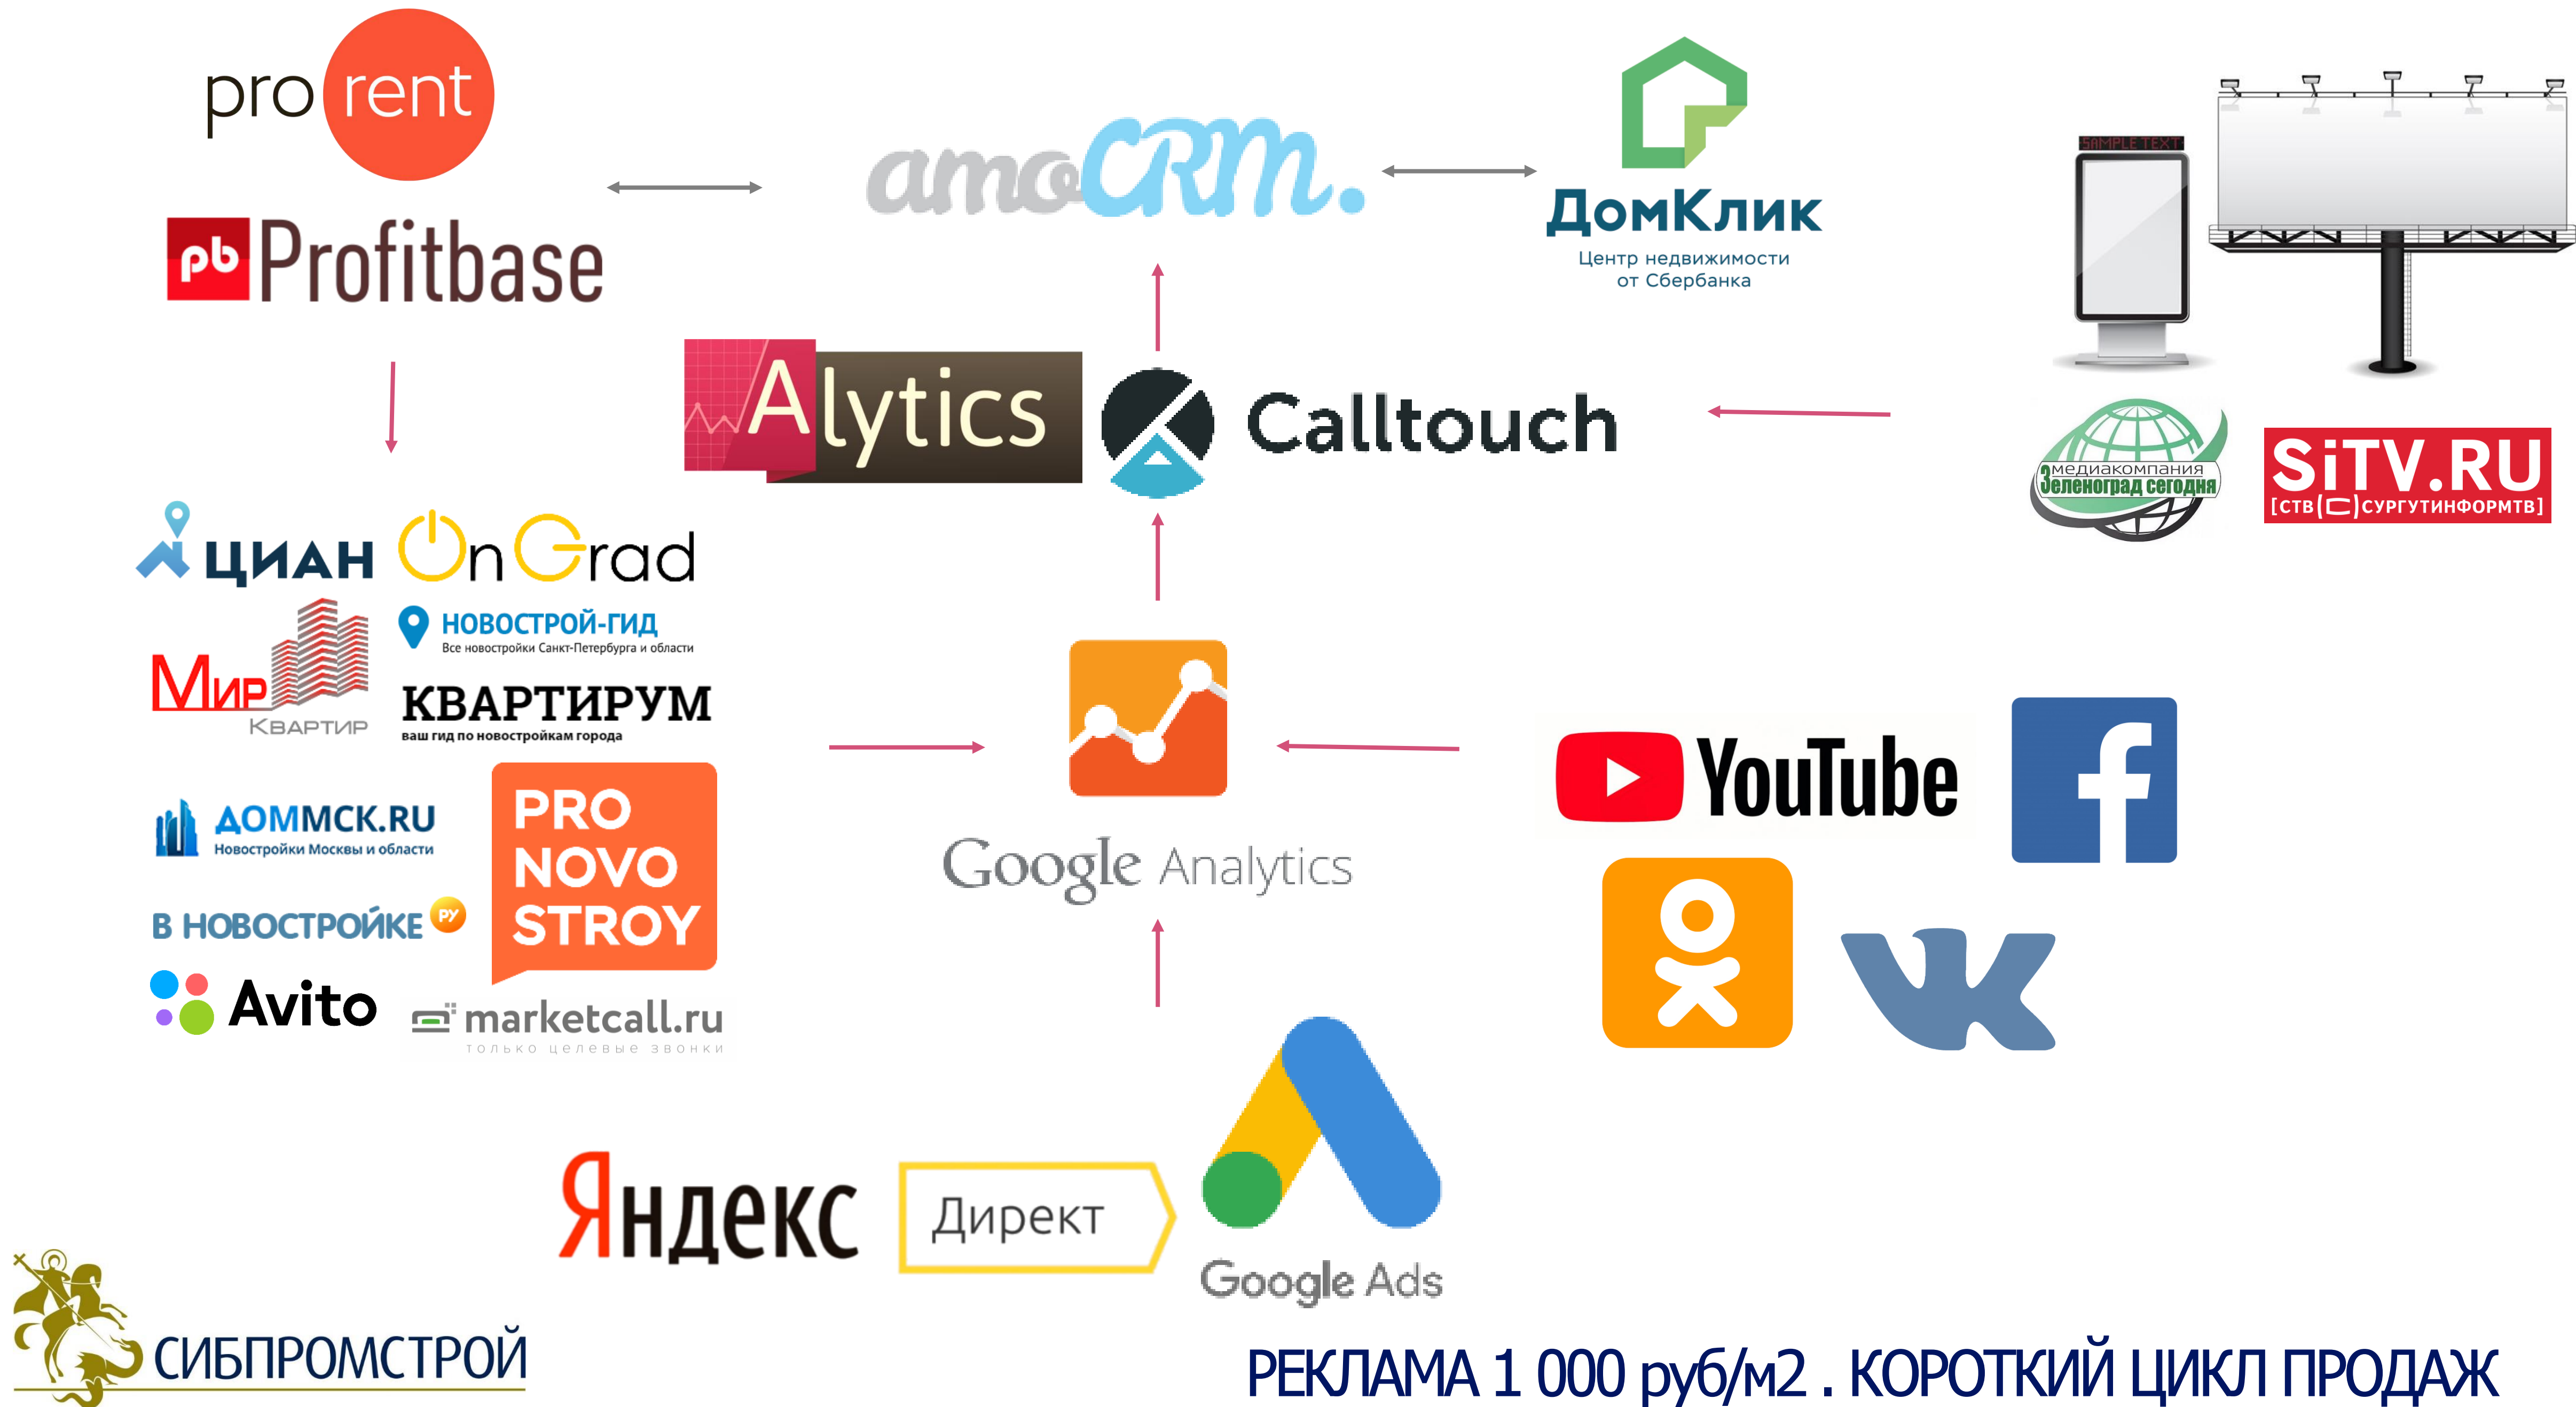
pro rent

pb Profitbase

amoCRM.

ДомКлик
Центр недвижимости от Сбербанка

SAMPLE TEXT

Alytics

Calltouch

медиакомпания Зеленоград сегодня

SiTV.RU
[СТВ(▭)СУРГУТИНФОРМТВ]

ЦИАН

OnGrad

НОВОСТРОЙ-ГИД
Все новостройки Санкт-Петербурга и области

Мир Квартир

КВАРТИРУМ
ваш гид по новостройкам города

ДОММСК.RU
Новостройки Москвы и области

PRO NOVO STROY

В НОВОСТРОЙКЕ РУ

Avito

marketcall.ru
только целевые звонки

Google Analytics

YouTube

f

Яндекс Директ

Google Ads

СИБПРОМСТРОЙ

РЕКЛАМА 1 000 руб/м2 . КОРОТКИЙ ЦИКЛ ПРОДАЖ